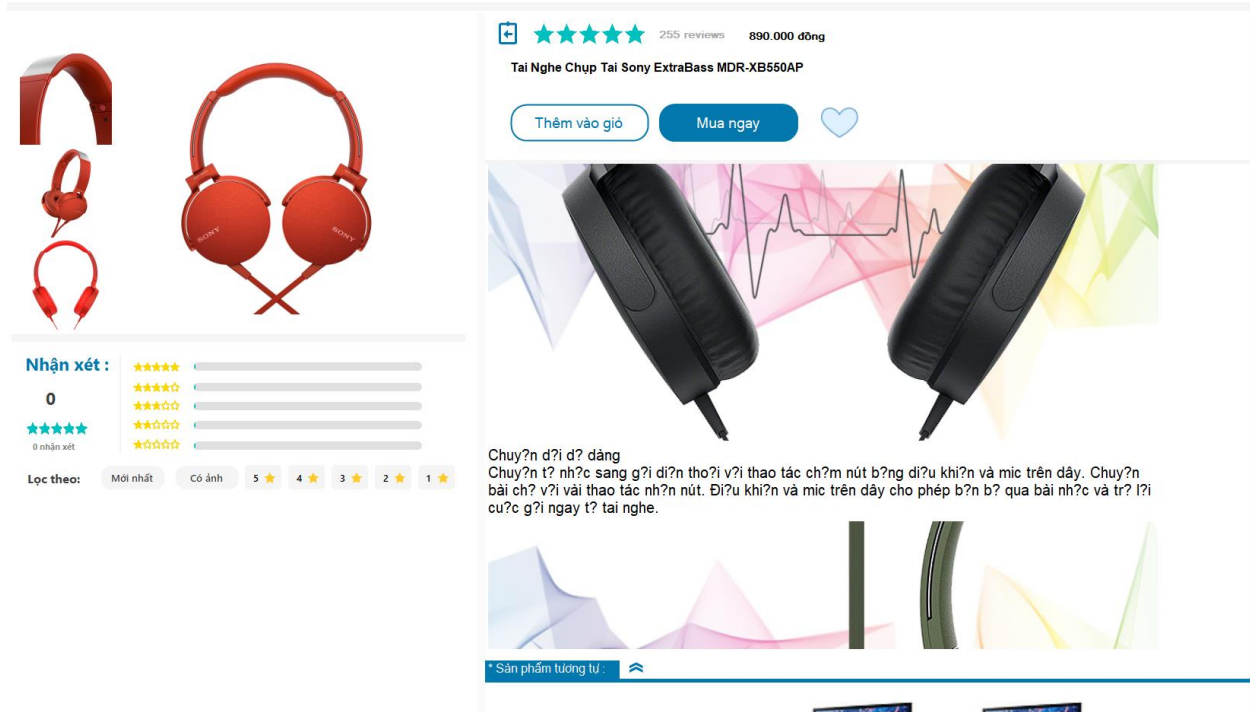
255 reviews 890.000 đồng

Tai Nghe Chụp Tai Sony ExtraBass MDR-XB550AP

Thêm vào giỏ Mua ngay

SONY SONY

Nhận xét :
0
0 nhận xét

Lọc theo: Mới nhất Có ảnh 5 4 3 2 1

Chuy?n d?i d? dàng
Chuy?n t? nh?c sang g?i di?n tho?i v?i thao tác ch?m nút b?ng di?u khi?n và mic trên dây. Chuy?n bài ch? v?i vài thao tác nh?n nút. Ði?u khi?n và mic trên dây cho phép b?n b? qua bài nh?c và tr? l?i cu?c g?i ngay t? tai nghe.

* Sản phẩm tương tự :